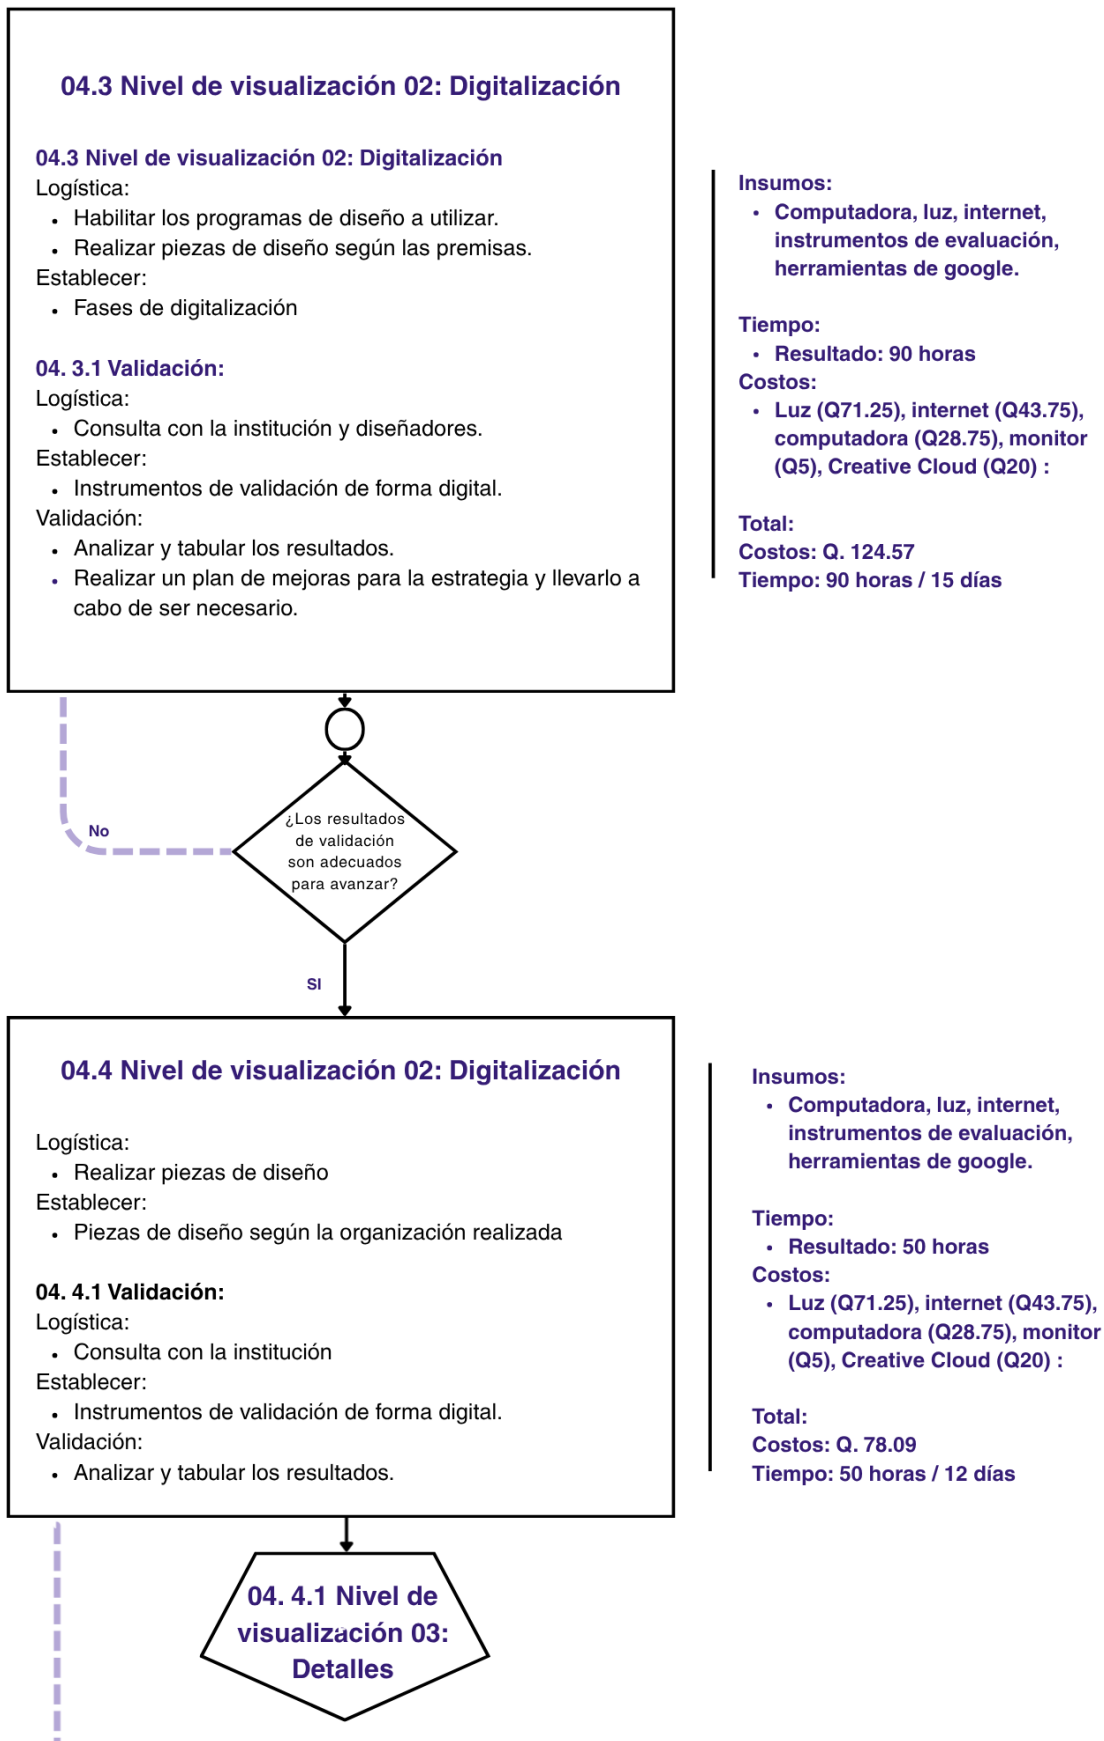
04.3 Nivel de visualización 02: Digitalización

04.3 Nivel de visualización 02: Digitalización
Logística:
- Habilitar los programas de diseño a utilizar.
- Realizar piezas de diseño según las premisas.
Establecer:
- Fases de digitalización

04. 3.1 Validación:
Logística:
- Consulta con la institución y diseñadores.
Establecer:
- Instrumentos de validación de forma digital.
Validación:
- Analizar y tabular los resultados.
- Realizar un plan de mejoras para la estrategia y llevarlo a cabo de ser necesario.

Insumos:
- Computadora, luz, internet, instrumentos de evaluación, herramientas de google.

Tiempo:
- Resultado: 90 horas
Costos:
- Luz (Q71.25), internet (Q43.75), computadora (Q28.75), monitor (Q5), Creative Cloud (Q20) :

Total:
Costos: Q. 124.57
Tiempo: 90 horas / 15 días

No

¿Los resultados de validación son adecuados para avanzar?

SI

04.4 Nivel de visualización 02: Digitalización

Logística:
- Realizar piezas de diseño
Establecer:
- Piezas de diseño según la organización realizada

04. 4.1 Validación:
Logística:
- Consulta con la institución
Establecer:
- Instrumentos de validación de forma digital.
Validación:
- Analizar y tabular los resultados.

Insumos:
- Computadora, luz, internet, instrumentos de evaluación, herramientas de google.

Tiempo:
- Resultado: 50 horas
Costos:
- Luz (Q71.25), internet (Q43.75), computadora (Q28.75), monitor (Q5), Creative Cloud (Q20) :

Total:
Costos: Q. 78.09
Tiempo: 50 horas / 12 días

04. 4.1 Nivel de visualización 03: Detalles